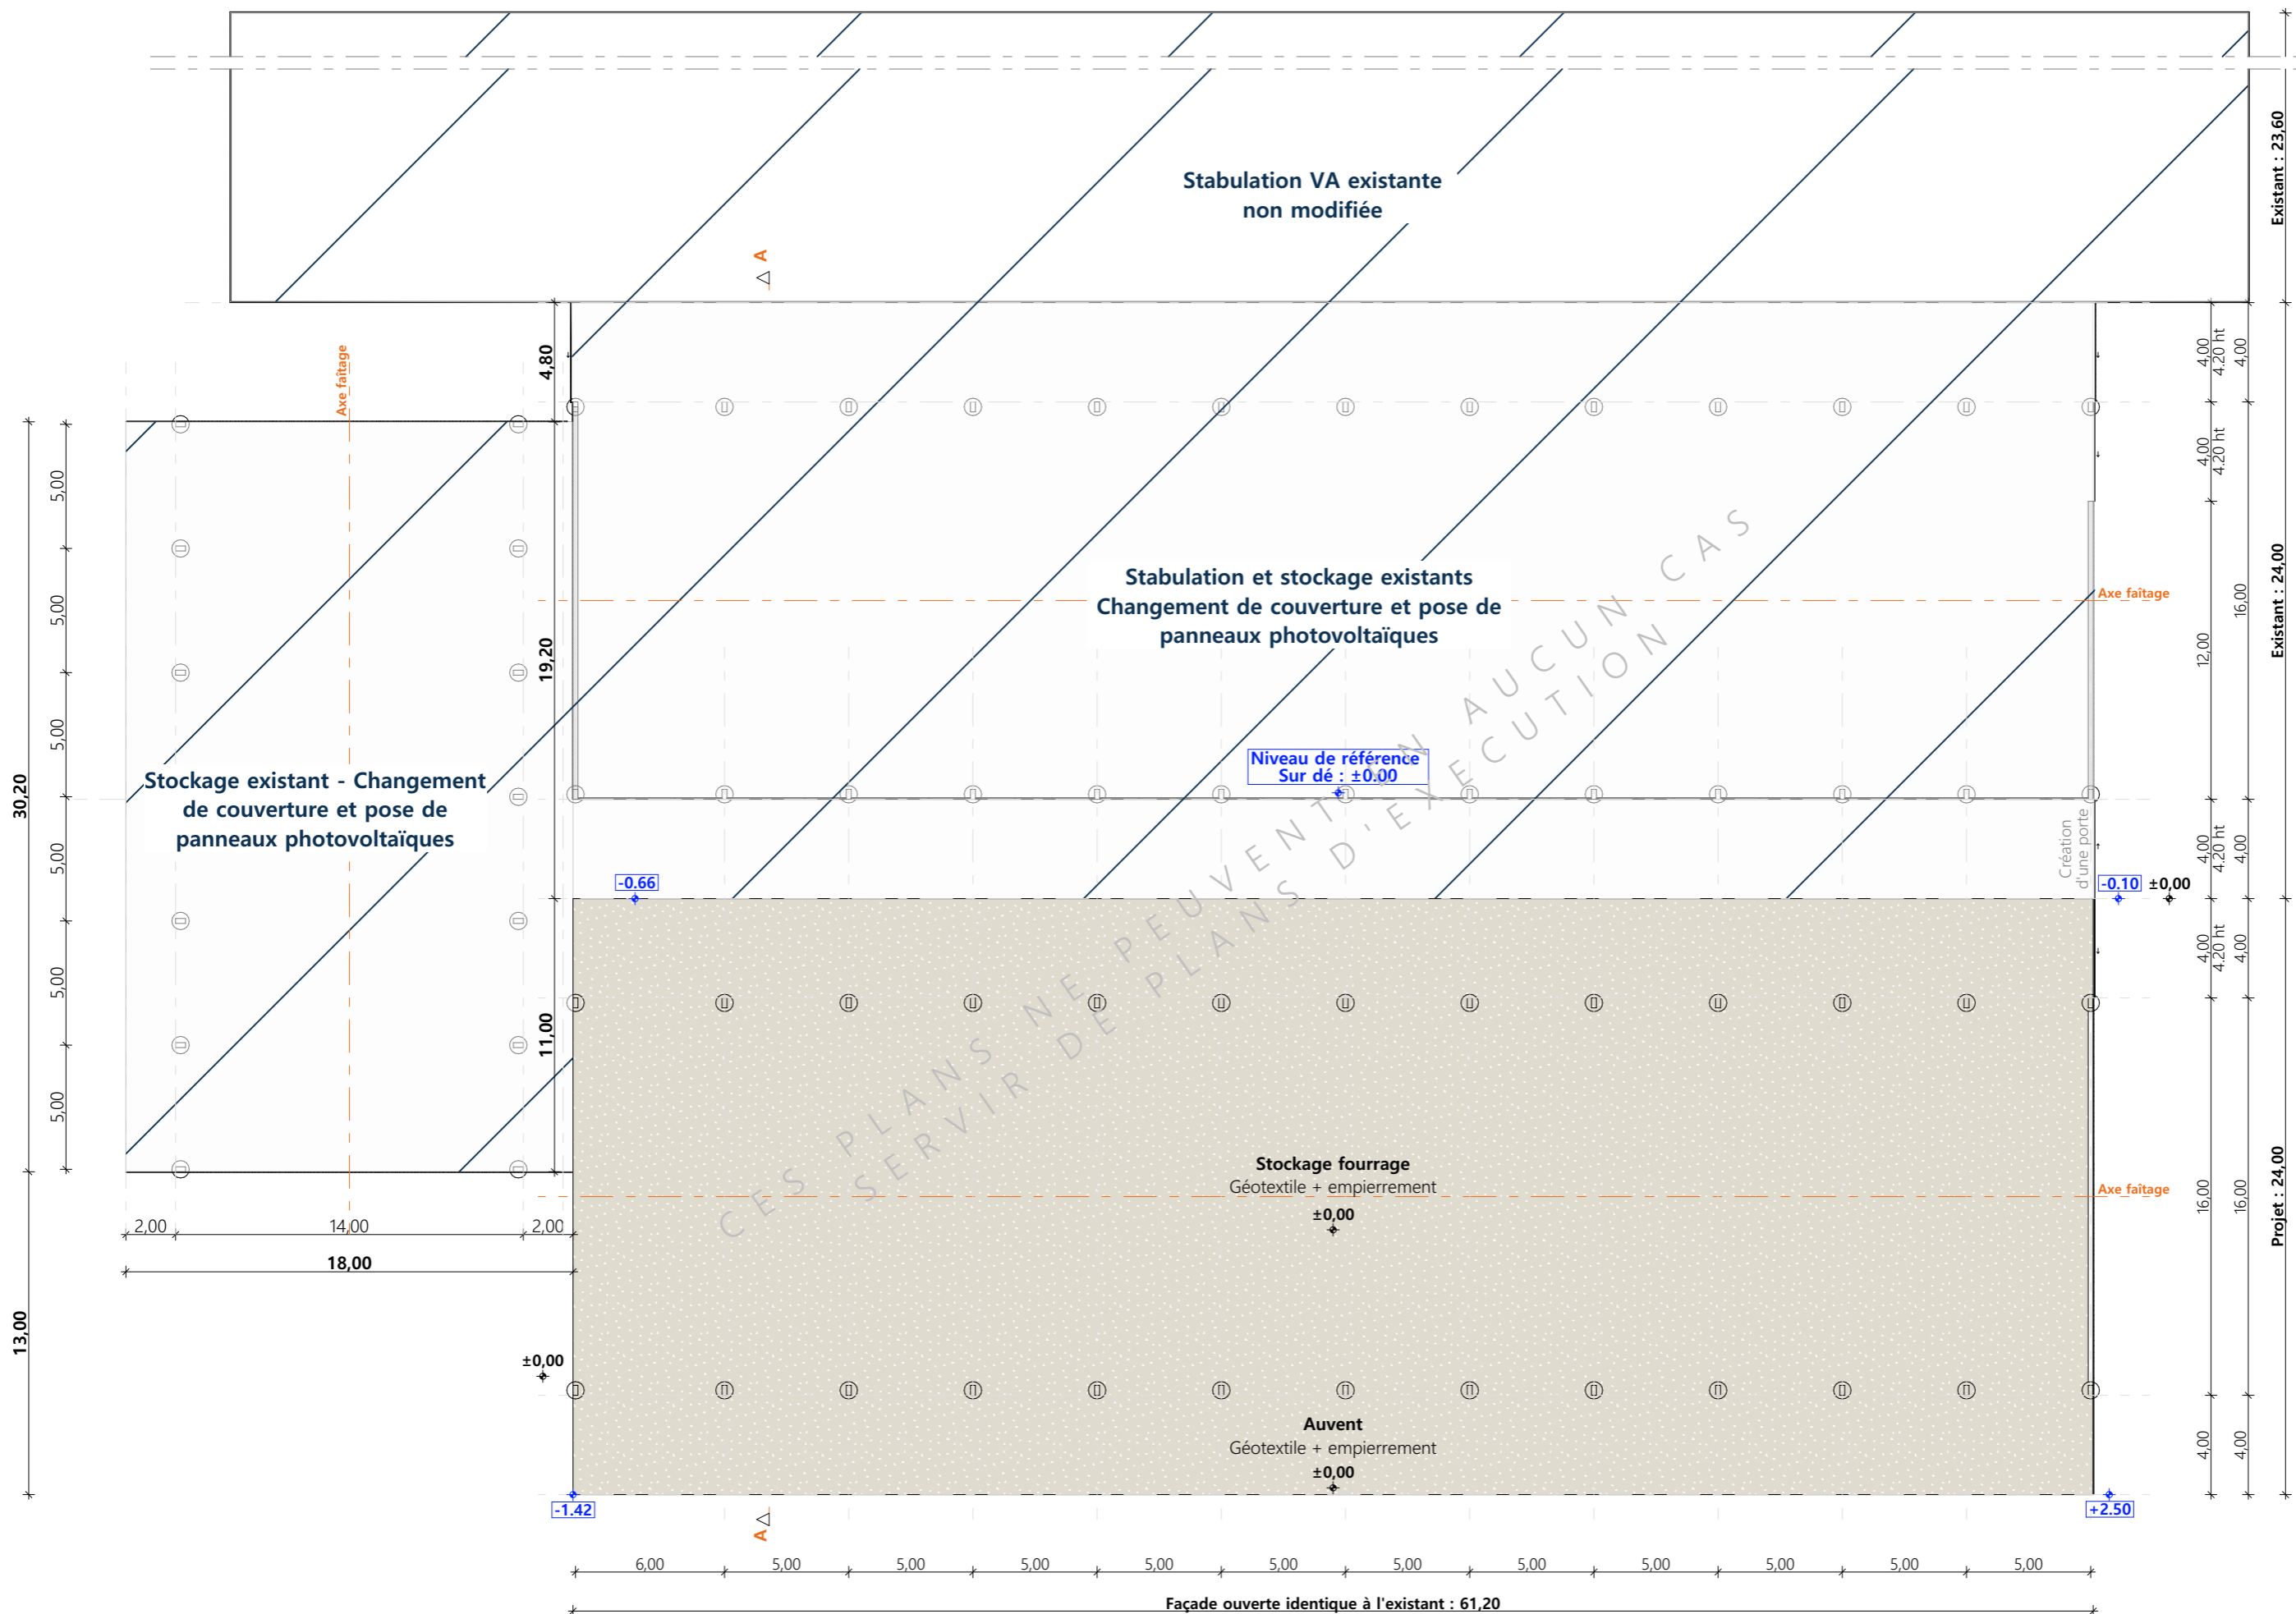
Stabulation VA existante
non modifiée

A

Existant : 23,60

4,80

Axe faîtage

Stabulation et stockage existants
Changement de couverture et pose de
panneaux photovoltaïques

Axe faîtage

19,20

30,20

5,00
5,00
5,00
5,00
5,00
5,00

Stockage existant - Changement
de couverture et pose de
panneaux photovoltaïques

Niveau de référence
Sur dé : ±0.00

CES PLANS NE PEUVENT EN AUCUN CAS
SERVIR DE PLANS D'EXECUTION

Création d'une porte

-0.66
-0.10 ±0,00

4,00 4,20 ht 4,00
4,00 4,20 ht
12,00 16,00
Existant : 24,00
4,00 4,20 ht 4,00
4,00 4,20 ht 4,00

11,00

Stockage fourrage
Géotextile + empierrement
±0,00

Axe faîtage

16,00 16,00
Projet : 24,00

2,00 14,00 2,00
18,00

13,00

±0,00

Auvent
Géotextile + empierrement
±0,00

4,00 4,00

-1.42
+2.50

A

6,00 5,00 5,00 5,00 5,00 5,00 5,00 5,00 5,00 5,00 5,00 5,00

Façade ouverte identique à l'existant : 61,20